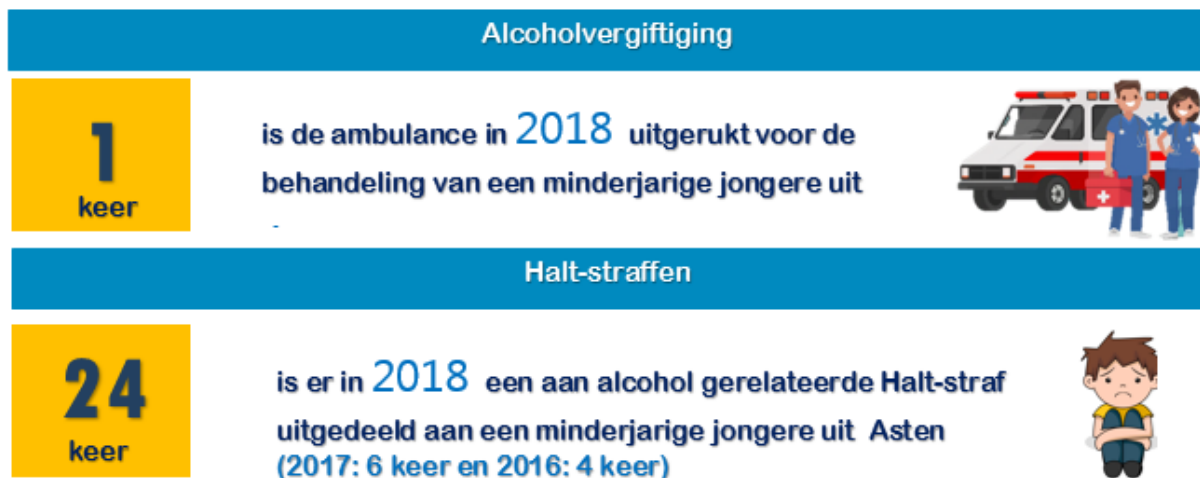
Alcoholvergiftiging

1
keer

is de ambulance in 2018 uitgerukt voor de behandeling van een minderjarige jongere uit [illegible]

Halt-straffen

24
keer

is er in 2018 een aan alcohol gerelateerde Halt-straf uitgedeeld aan een minderjarige jongere uit Asten
(2017: 6 keer en 2016: 4 keer)